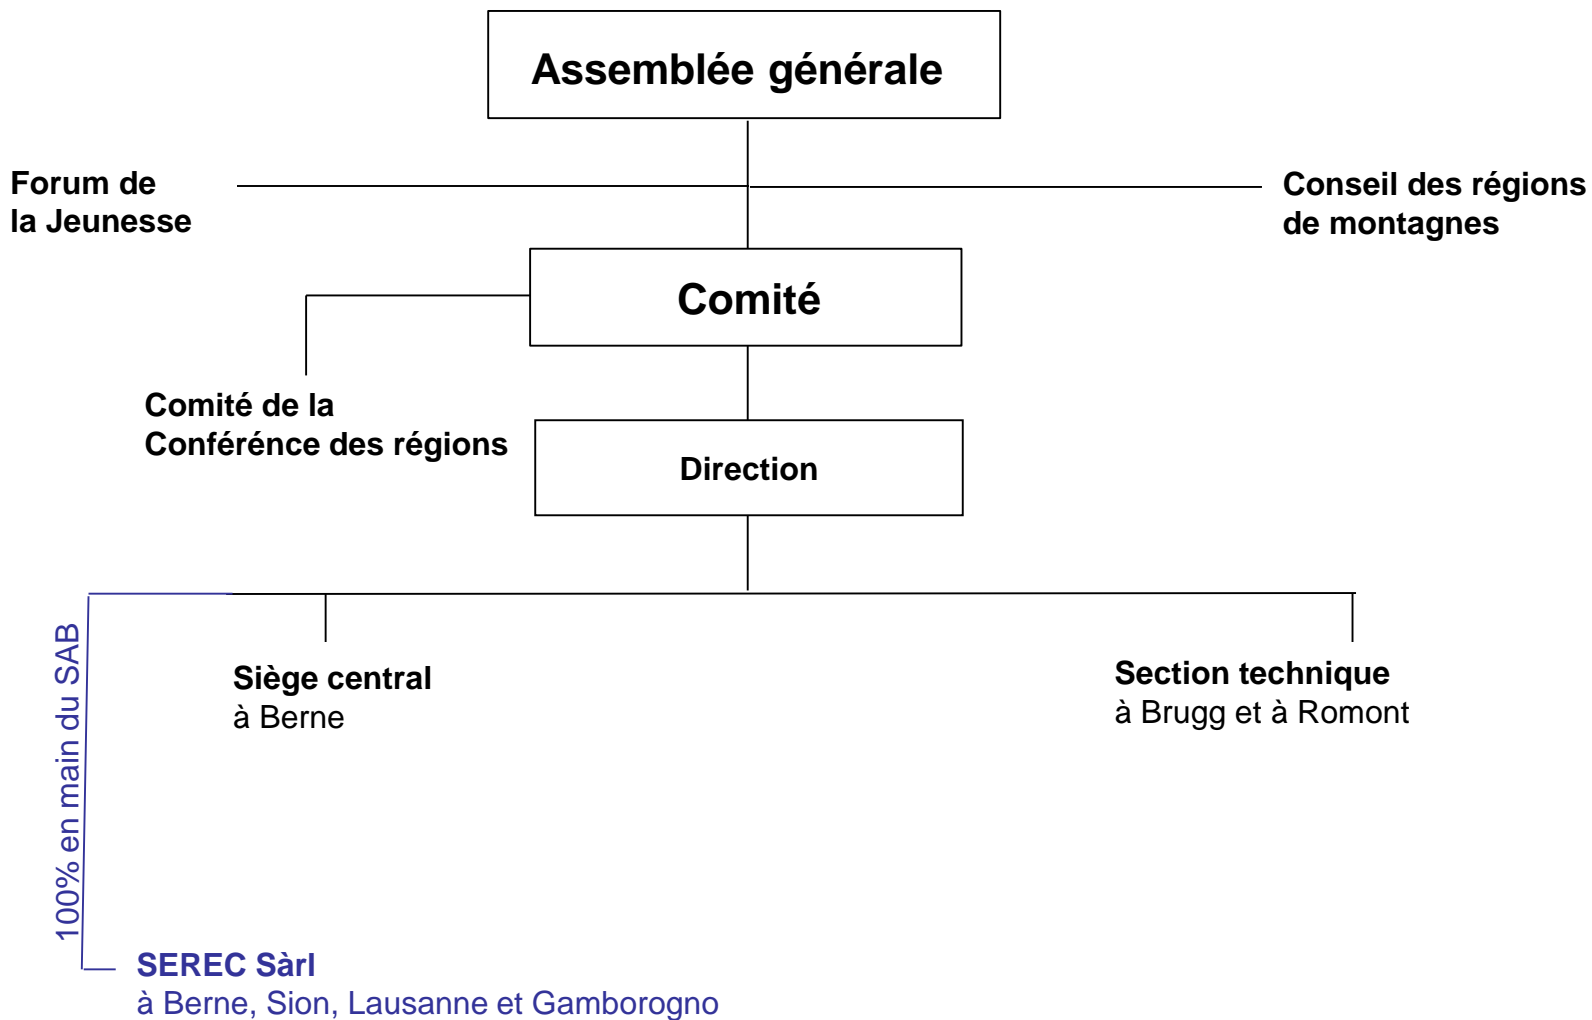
Assemblée générale

Forum de la Jeunesse

Conseil des régions de montagnes

Comité

Comité de la Conférénce des régions

Direction

100% en main du SAB

Siège central
à Berne

Section technique
à Brugg et à Romont

SEREC Sàrl
à Berne, Sion, Lausanne et Gamborogno